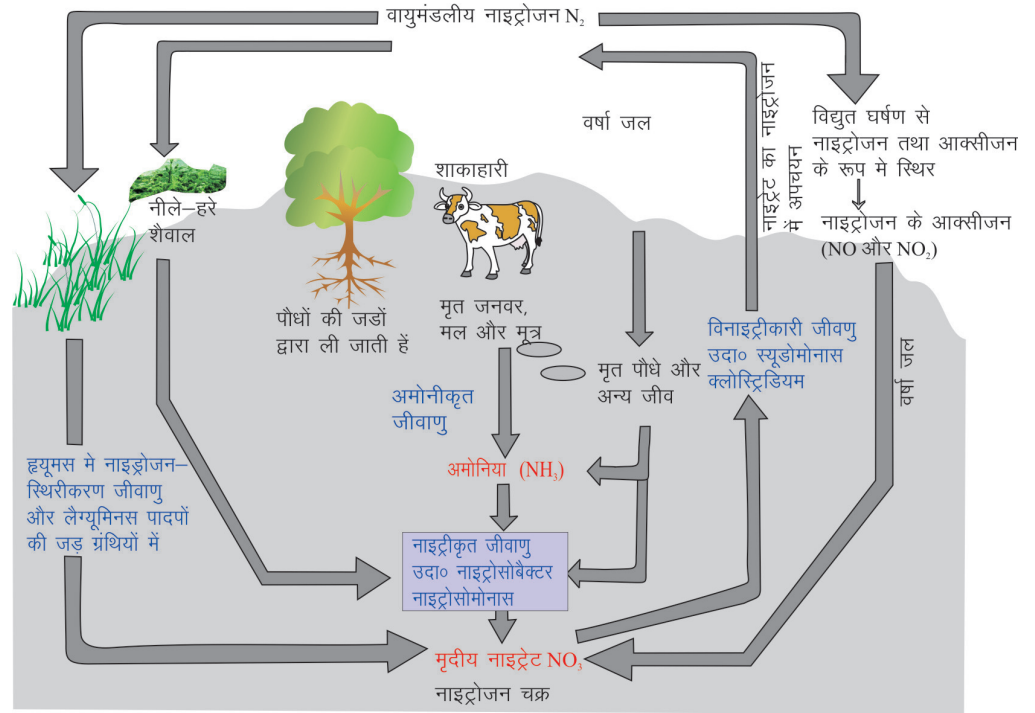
वायुमंडलीय नाइट्रोजन $N_2$

नाइट्रेट का नाइट्रोजन में अपचयन

वर्षा जल

विद्युत घर्षण से नाइट्रोजन तथा आक्सीजन के रूप मे स्थिर

नाइट्रोजन के आक्सीजन (NO और $NO_2$)

शाकाहारी

नीले–हरे शैवाल

पौधों की जडों द्वारा ली जाती हें

मृत जनवर, मल और मुत्र

मृत पौधे और अन्य जीव

विनाइट्रीकारी जीवणु उदा० स्यूडोमोनास क्लोस्ट्रिडियम

वर्षा जल

अमोनीकृत जीवाणु

अमोनिया ($NH_3$)

ह्यूमस मे नाइट्रोजन–स्थिरीकरण जीवाणु और लैग्यूमिनस पादपों की जड़ ग्रंथियों में

नाइट्रीकृत जीवाणु उदा० नाइट्रोसोबैक्टर नाइट्रोसोमोनास

मृदीय नाइट्रेट $NO_3$

नाइट्रोजन चक्र